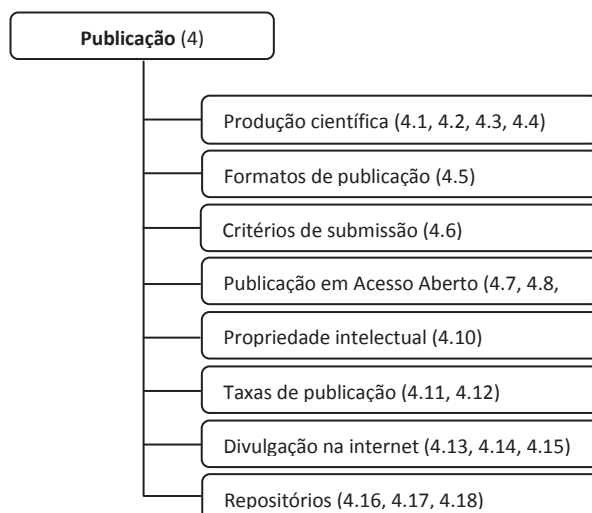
**Publicação** (4)

Produção científica (4.1, 4.2, 4.3, 4.4)

Formatos de publicação (4.5)

Critérios de submissão (4.6)

Publicação em Acesso Aberto (4.7, 4.8,

Propriedade intelectual (4.10)

Taxas de publicação (4.11, 4.12)

Divulgação na internet (4.13, 4.14, 4.15)

Repositórios (4.16, 4.17, 4.18)